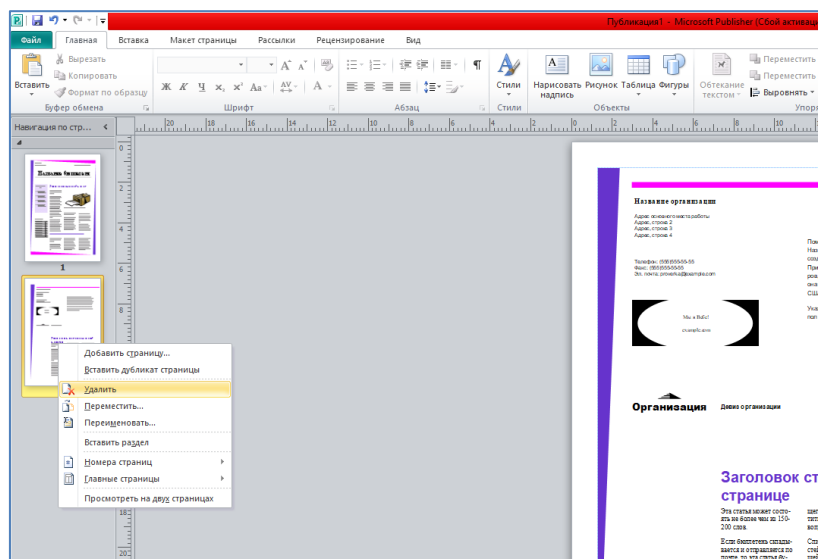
Публикация1 - Microsoft Publisher (Сбой активац

Файл
Главная
Вставка
Макет страницы
Рассылки
Рецензирование
Вид

Вставить
Вырезать
Копировать
Формат по образцу
Буфер обмена
Шрифт
Абзац
Стили
Стили
Нарисовать надпись
Рисунок
Таблица
Фигуры
Объекты
Обтекание текстом
Переместить
Переместить
Выровнять
Упор

Навигация по стр...

1

Название бюллетеня

Добавить страницу...
Вставить дубликат страницы
Удалить
Переместить...
Переименовать...
Вставить раздел
Номера страниц
Главные страницы
Просмотреть на двух страницах

Название организации
Адрес основного места работы
Адрес, строка 2
Адрес, строка 3
Адрес, строка 4

Телефон: (555)555-55-55
Факс: (555)555-55-55
Эл. почта: proverka@example.com

Мы в Веб!
example.com

Организация
Девиз организации

Заголовок ст
странице

Эта статья может состо-ять не более чем из 150-200 слов.

Если бюллетень склады-вается и отправляется по